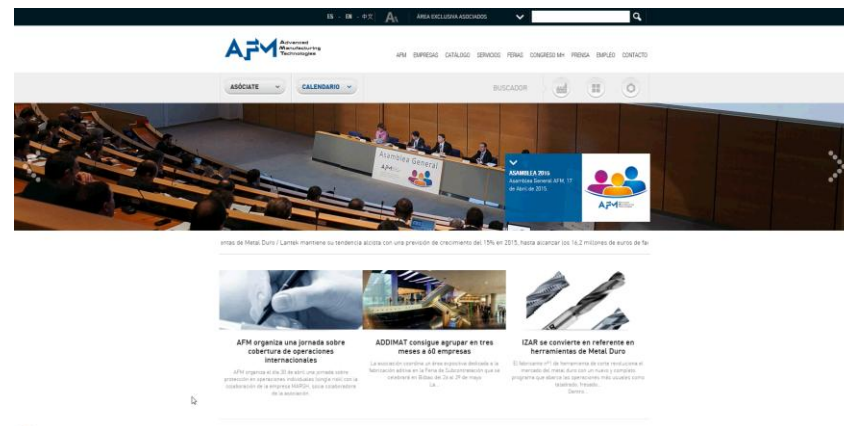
ES · EN · 中文 AA ÁREA EXCLUSIVA ASOCIADOS

AFM Advanced Manufacturing Technologies

AFM EMPRESAS CATÁLOGO SERVICIOS FERIAS CONGRESO MH PRENSA EMPLEO CONTACTO

ASÓCIATE CALENDARIO BUSCADOR

Asamblea General AFM

ASAMBLEA 2015
Asamblea General AFM, 17 de Abril de 2015

AFM

entas de Metal Duro / Lantek mantiene su tendencia alcista con una previsión de crecimiento del 15% en 2015, hasta alcanzar los 16,2 millones de euros de fa

AFM organiza una jornada sobre cobertura de operaciones internacionales

AFM organiza el día 20 de abril una jornada sobre protección en operaciones individuales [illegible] con la colaboración de la empresa MARSH, socia colaboradora de la asociación.

ADDIMAT consigue agrupar en tres meses a 60 empresas

La asociación coordina un área expositiva dedicada a la fabricación aditiva en la Feria de Subcontratación que se celebrará en Bilbao del 26 al 29 de mayo
Lé...

IZAR se convierte en referente en herramientas de Metal Duro

El fabricante n°1 de herramientas de corte revoluciona el mercado del metal duro con un nuevo y completo programa que abarca las operaciones más usuales como taladrado, fresado...
Dentro...